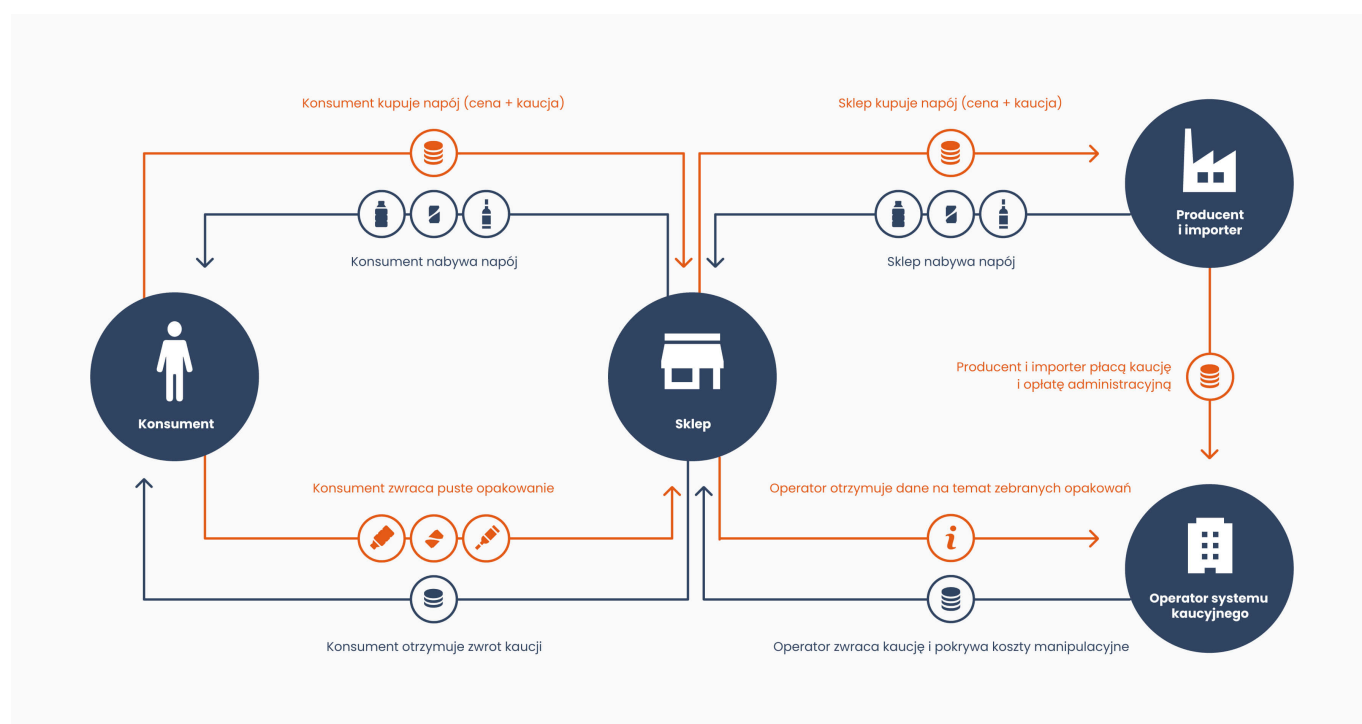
Konsument kupuje napój (cena + kaucja)

Sklep kupuje napój (cena + kaucja)

Producent i importer

Konsument nabywa napój

Sklep nabywa napój

Producent i importer płacą kaucję i opłatę administracyjną

Konsument

Sklep

Konsument zwraca puste opakowanie

Operator otrzymuje dane na temat zebranych opakowań

i

Operator systemu kaucyjnego

Konsument otrzymuje zwrot kaucji

Operator zwraca kaucję i pokrywa koszty manipulacyjne